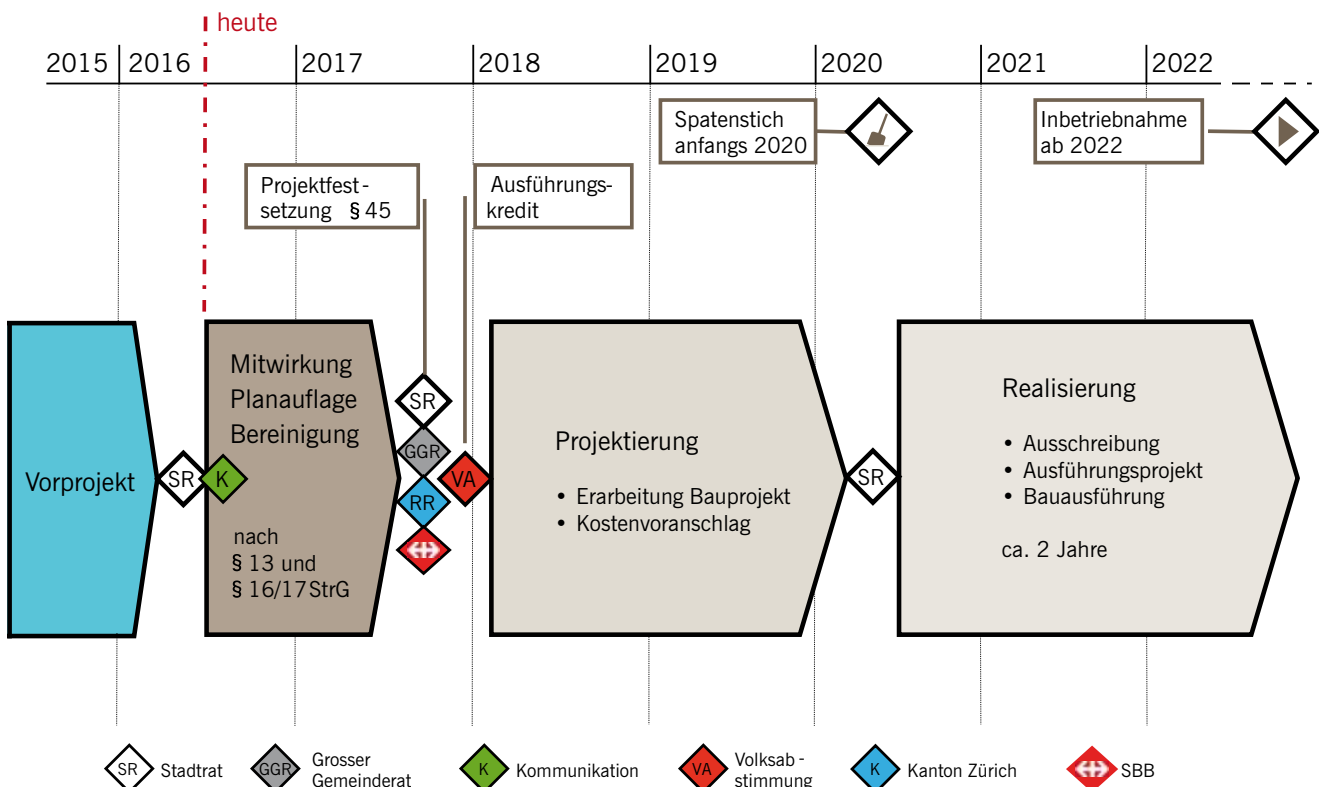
heute

2015 2016 2017 2018 2019 2020 2021 2022

Spatenstich anfangs 2020

Inbetriebnahme ab 2022

Projektfestsetzung § 45

Ausführungskredit

Vorprojekt

SR

K

Mitwirkung
Planauflage
Bereinigung

nach
§ 13 und
§ 16/17 StrG

SR

GGR

RR

VA

Projektierung

• Erarbeitung Bauprojekt
• Kostenvoranschlag

SR

Realisierung

• Ausschreibung
• Ausführungsprojekt
• Bauausführung

ca. 2 Jahre

SR Stadtrat GGR Grosser Gemeinderat K Kommunikation VA Volksabstimmung K Kanton Zürich SBB